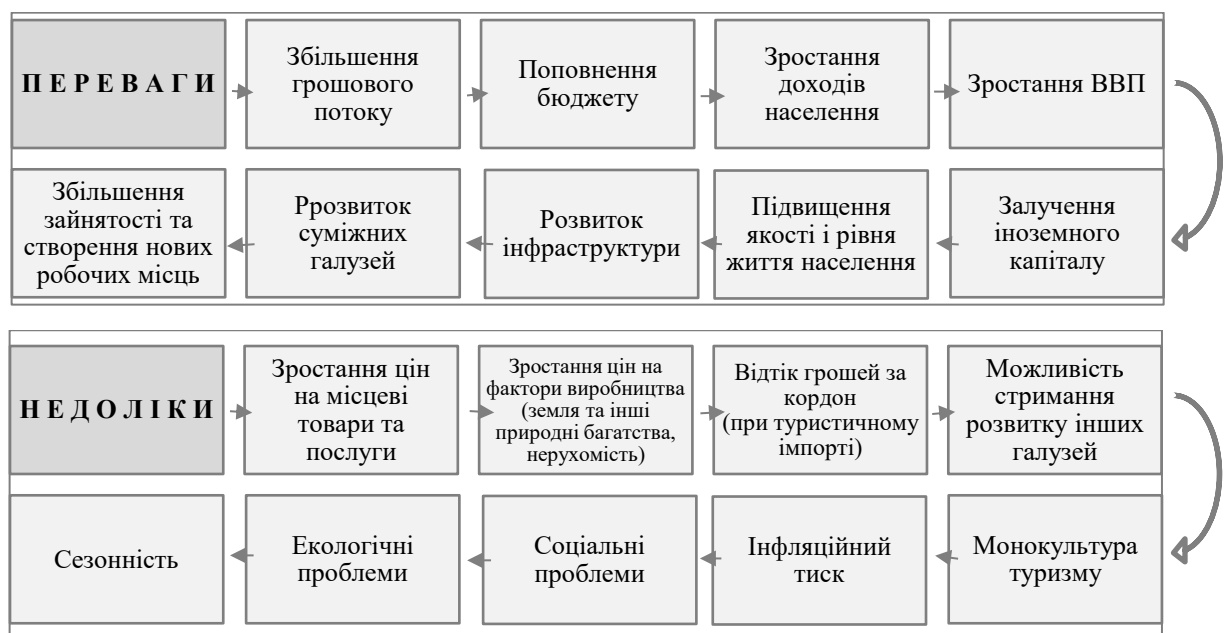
П Е Р Е В А Г И

Збільшення грошового потоку

Поповнення бюджету

Зростання доходів населення

Зростання ВВП

Залучення іноземного капіталу

Підвищення якості і рівня життя населення

Розвиток інфраструктури

Ррозвиток суміжних галузей

Збільшення зайнятості та створення нових робочих місць

Н Е Д О Л І К И

Зростання цін на місцеві товари та послуги

Зростання цін на фактори виробництва (земля та інші природні багатства, нерухомість)

Відтік грошей за кордон (при туристичному імпорті)

Можливість стримання розвитку інших галузей

Монокультура туризму

Інфляційний тиск

Соціальні проблеми

Екологічні проблеми

Сезонність